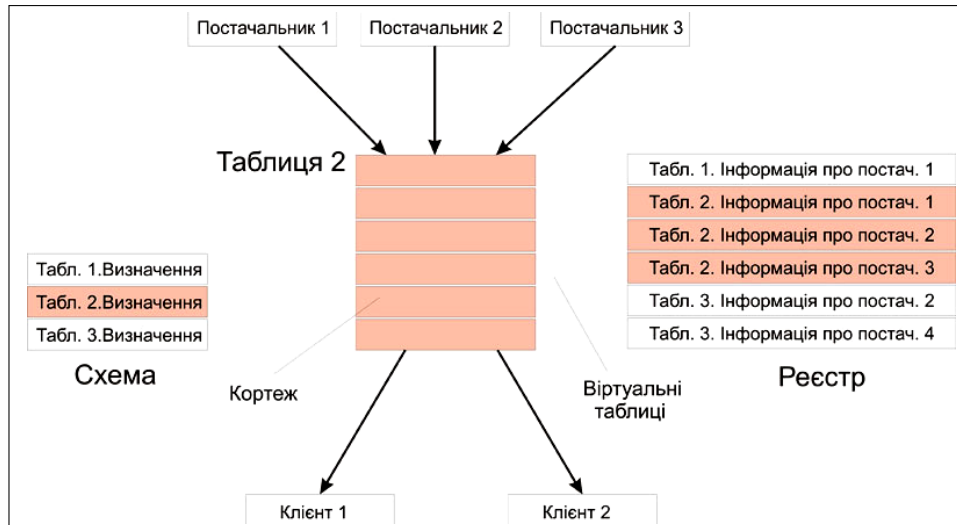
Постачальник 1

Постачальник 2

Постачальник 3

Таблиця 2

Табл. 1. Інформація про постач. 1
Табл. 2. Інформація про постач. 1
Табл. 2. Інформація про постач. 2
Табл. 2. Інформація про постач. 3
Табл. 3. Інформація про постач. 2
Табл. 3. Інформація про постач. 4

Табл. 1.Визначення
Табл. 2.Визначення
Табл. 3.Визначення

Схема

Кортеж

Віртуальні таблиці

Реєстр

Клієнт 1

Клієнт 2